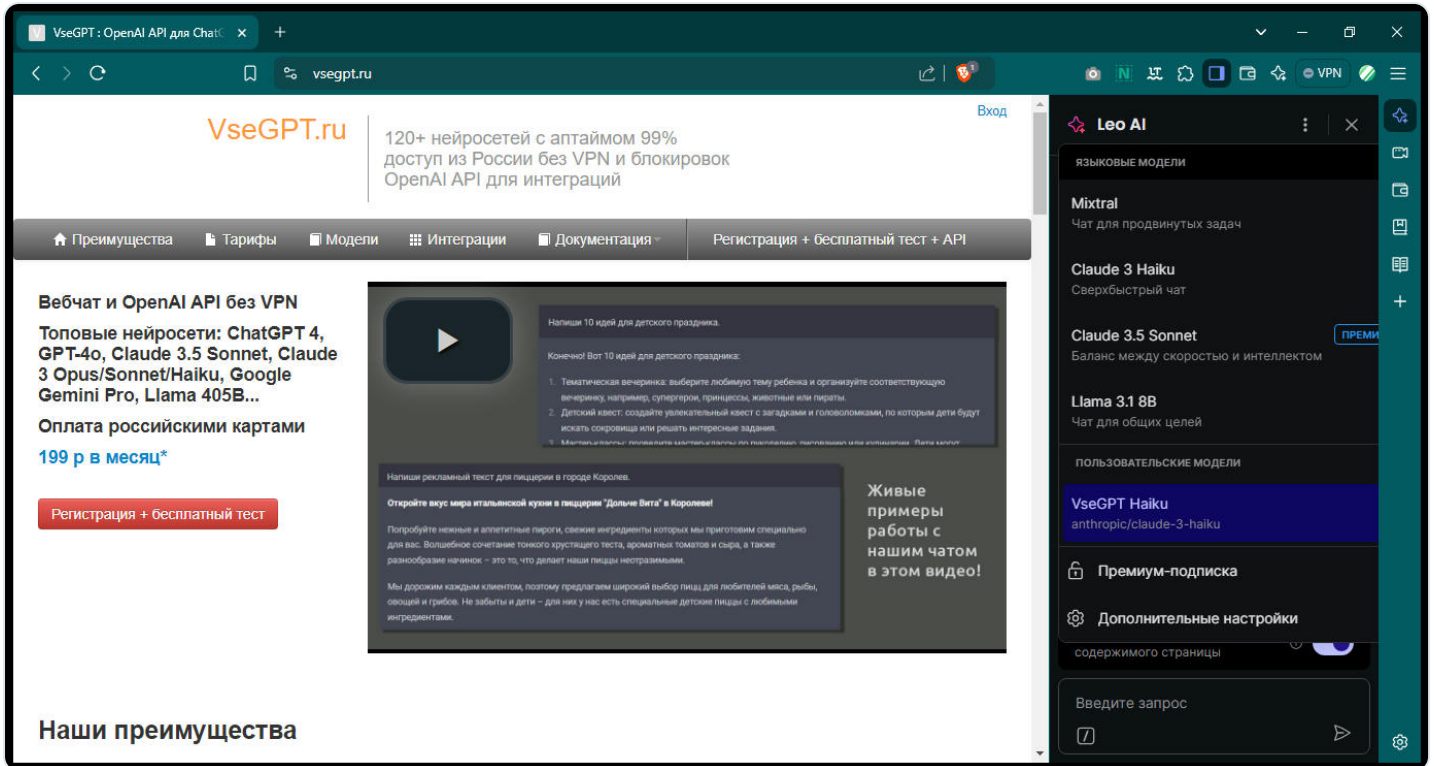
VseGPT : OpenAI API для ChatG

vsegpt.ru

VPN

Вход

VseGPT.ru

120+ нейросетей с аптаймом 99%
доступ из России без VPN и блокировок
OpenAI API для интеграций

Преимущества Тарифы Модели Интеграции Документация Регистрация + бесплатный тест + API

Вебчат и OpenAI API без VPN

Топовые нейросети: ChatGPT 4, GPT-4o, Claude 3.5 Sonnet, Claude 3 Opus/Sonnet/Haiku, Google Gemini Pro, Llama 405B...

Оплата российскими картами

199 р в месяц*

Регистрация + бесплатный тест

Напиши 10 идей для детского праздника.

Конечно! Вот 10 идей для детского праздника:

1. Тематическая вечеринка: выберите любимую тему ребенка и организуйте соответствующую вечеринку, например, супергерои, принцессы, животные или пираты.
2. Детский квест: создайте увлекательный квест с загадками и головоломками, по которым дети будут искать сокровища или решать интересные задания.
3. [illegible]

Напиши рекламный текст для пиццерии в городе Королев.

Откройте вкус мира итальянской кухни в пиццерии "Дольче Вита" в Королеве!

Попробуйте нежные и аппетитные пироги, свежие ингредиенты которых мы приготовим специально для вас. Волшебное сочетание тонкого хрустящего теста, ароматных томатов и сыра, а также разнообразие начинок – это то, что делает наши пиццы неотразимыми.

Мы дорожим каждым клиентом, поэтому предлагаем широкий выбор пиццы для любителей мяса, рыбы, овощей и грибов. Не забыты и дети – для них у нас есть специальные детские пиццы с любимыми ингредиентами.

Живые примеры работы с нашим чатом в этом видео!

Наши преимущества

Leo AI

ЯЗЫКОВЫЕ МОДЕЛИ

Mixtral
Чат для продвинутых задач

Claude 3 Haiku
Сверхбыстрый чат

Claude 3.5 Sonnet
Баланс между скоростью и интеллектом

ПРЕМИ

Llama 3.1 8B
Чат для общих целей

ПОЛЬЗОВАТЕЛЬСКИЕ МОДЕЛИ

VseGPT Haiku
anthropic/claude-3-haiku

Премиум-подписка

Дополнительные настройки

содержимого страницы

Введите запрос